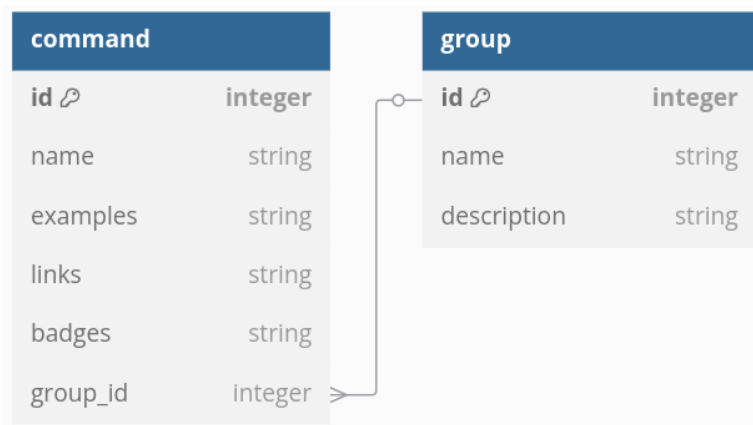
command

| id | integer |
|---|---|
| name | string |
| examples | string |
| links | string |
| badges | string |
| group_id | integer |

group

| id | integer |
|---|---|
| name | string |
| description | string |